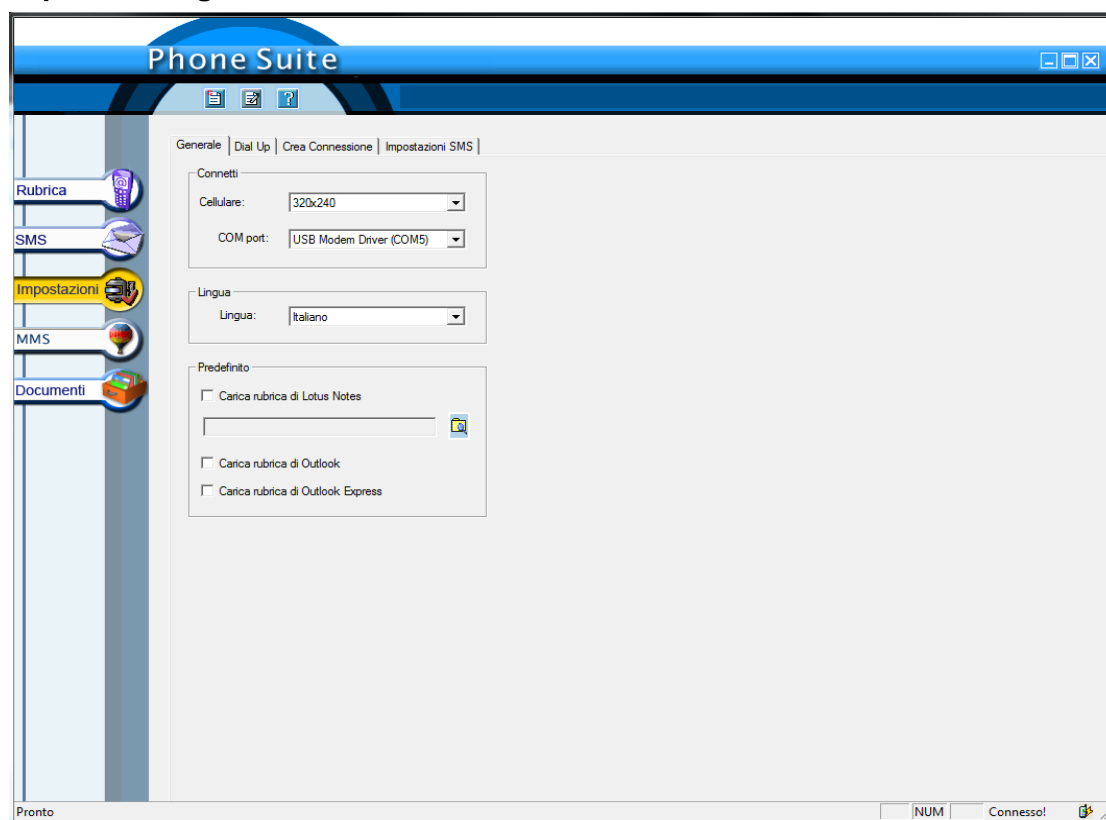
Phone Suite

Rubrica
SMS
Impostazioni
MMS
Documenti

Generale | Dial Up | Crea Connessione | Impostazioni SMS

Connetti
Cellulare: 320x240
COM port: USB Modem Driver (COM5)

Lingua
Lingua: Italiano

Predefinito
Carica rubrica di Lotus Notes
Carica rubrica di Outlook
Carica rubrica di Outlook Express

Pronto
NUM
Connesso!